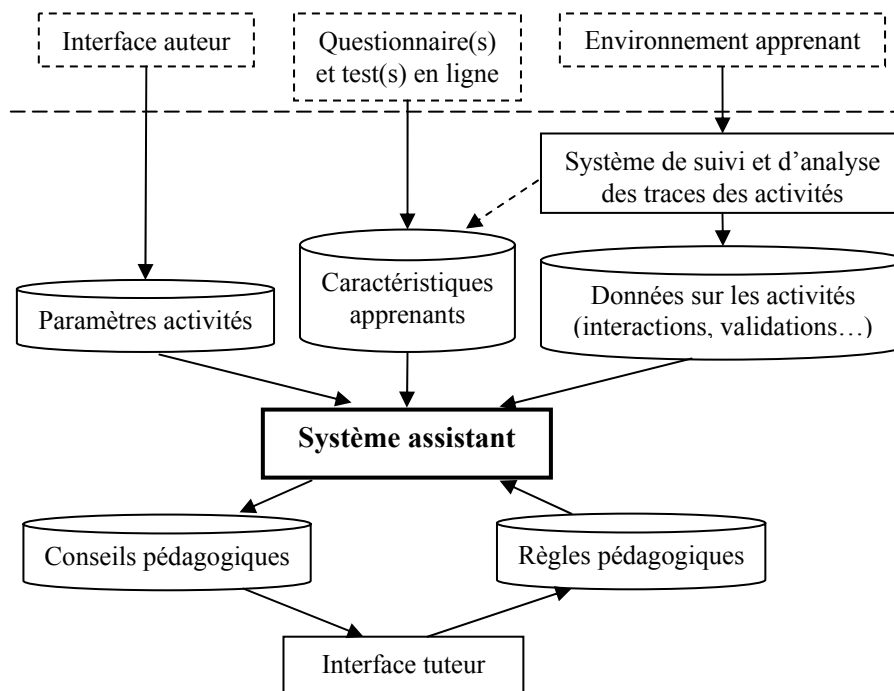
Interface auteur

Questionnaire(s) et test(s) en ligne

Environnement apprenant

Système de suivi et d'analyse des traces des activités

Paramètres activités

Caractéristiques apprenants

Données sur les activités (interactions, validations…)

**Système assistant**

Conseils pédagogiques

Règles pédagogiques

Interface tuteur